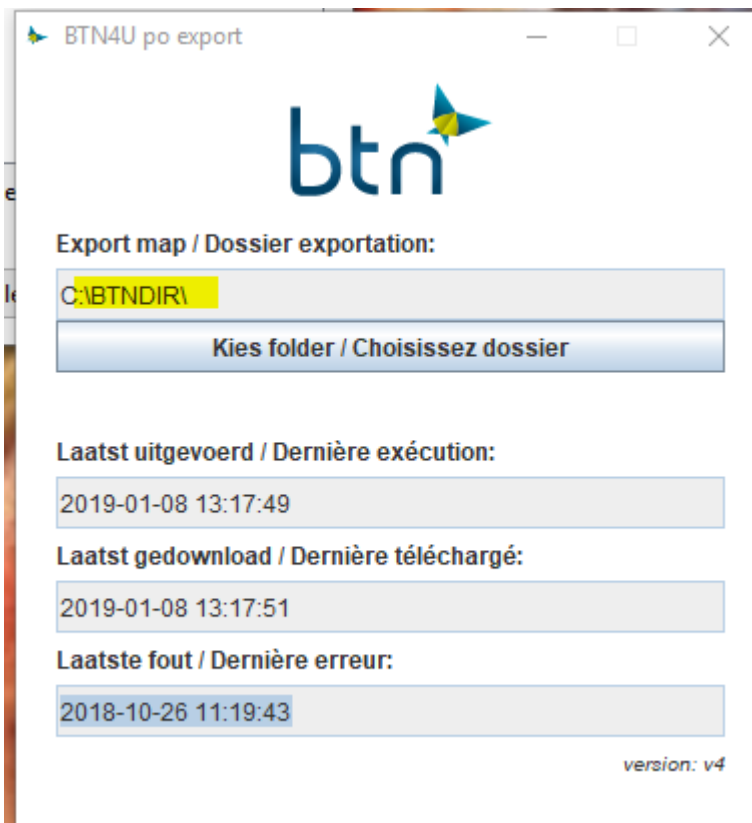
BTN4U po export

btn

Export map / Dossier exportation:

C:\BTNDIR\

Kies folder / Choisissez dossier

Laatst uitgevoerd / Dernière exécution:

2019-01-08 13:17:49

Laatst gedownload / Dernière téléchargé:

2019-01-08 13:17:51

Laatste fout / Dernière erreur:

2018-10-26 11:19:43

version: v4